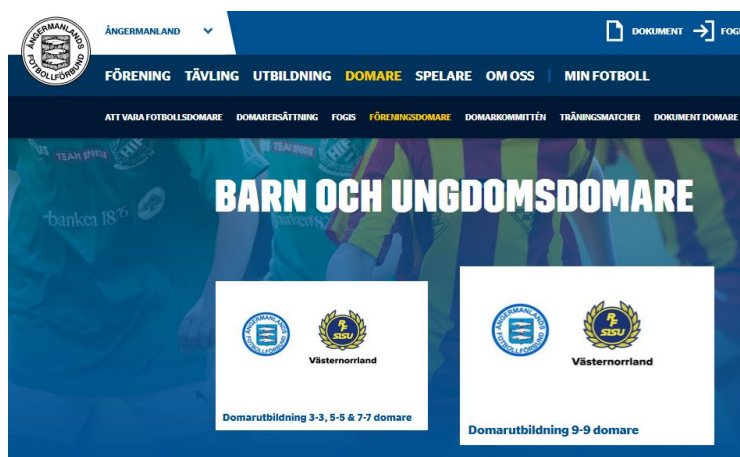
ÅNGERMANLANDS FOTBOLLFÖRBUND

ÅNGERMANLAND

DOKUMENT FOGI

FÖRENING TÄVLING UTBILDNING DOMARE SPELARE OM OSS MIN FOTBOLL

ATT VARA FOTBOLLSDOMARE DOMARERSÄTTNING FOGIS FÖRENINGSDOMARE DOMARKOMMITTÉN TRÄNINGSMATCHER DOKUMENT DOMARE

TEAM SPORTIA

banken 1876

BARN OCH UNGDOMSDOMARE

ÅNGERMANLANDS FOTBOLLFÖRBUND

RF SISU Västernorrland

Domarutbildning 3-3, 5-5 & 7-7 domare

ÅNGERMANLANDS FOTBOLLFÖRBUND

RF SISU Västernorrland

Domarutbildning 9-9 domare